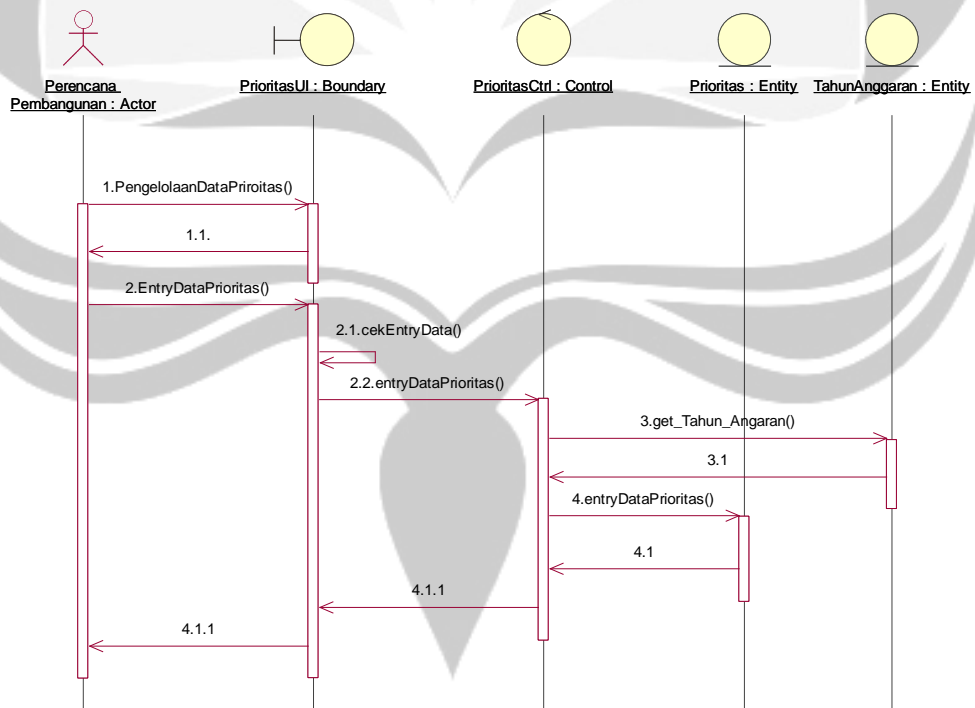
Perencana Pembangunan : Actor

PrioritasUI : Boundary

PrioritasCtrl : Control

Prioritas : Entity

TahunAnggaran : Entity

1.PengelolaanDataPriroitas()

1.1.

2.EntryDataPrioritas()

2.1.cekEntryData()

2.2.entryDataPrioritas()

3.get_Tahun_Angaran()

3.1

4.entryDataPrioritas()

4.1

4.1.1

4.1.1